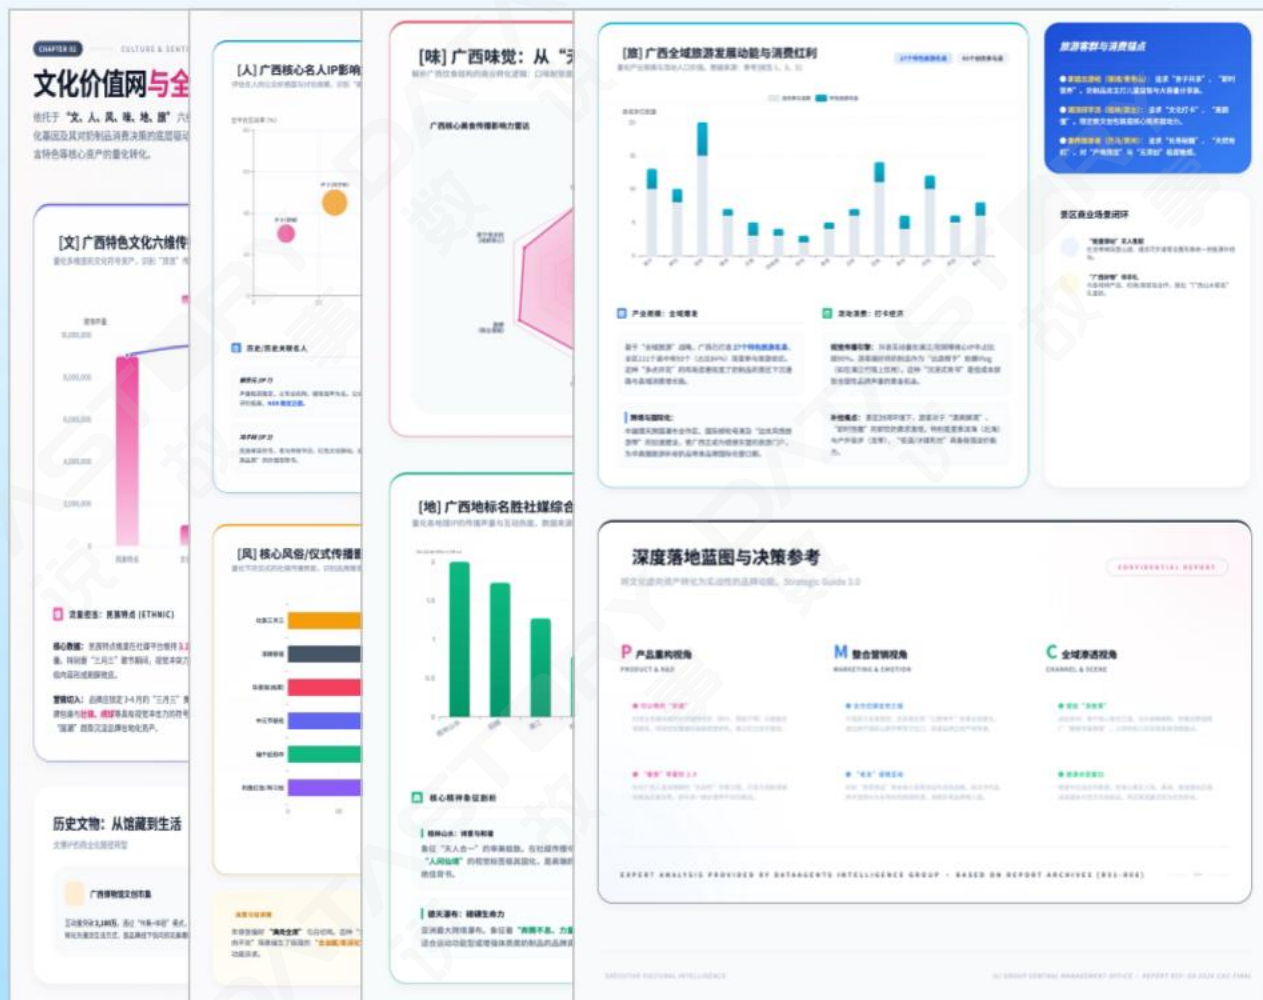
CHAPTER 01 CULTURE & SENT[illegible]

文化价值网与全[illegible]

依托于"文、人、风、味、地、旅"六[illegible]化基因及其对制品消费决策的底层驱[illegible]宣传价值核心资产的量化转化。

[文] 广西特色文化六维传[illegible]

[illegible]

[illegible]

[人] 广西核心名人IP影响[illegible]

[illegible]

[味] 广西味觉：从"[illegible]

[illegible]

广西核心美食传播影响力雷达

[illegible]

[地] 广西地标名胜社媒综合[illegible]

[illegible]

核心精神象征剖析

[风] 核心风俗/仪式传播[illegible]

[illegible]

[旅] 广西全域旅游发展动能与消费红利

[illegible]

产业数据：全域增量

政策建议：打卡经济

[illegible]

旅游者群与消费锚点

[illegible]

景区商业场景闭环

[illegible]

历史文物：从馆藏到生活

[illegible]

深度落地蓝图与决策参考

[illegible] Strategic Guide 3.0

CONFIDENTIAL REPORT

P 产品重构视角

PRODUCT & R&D

M 整合营销视角

MARKETING & EMOTION

C 全域渗透视角

CHANNEL & SCENE

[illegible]

EXPERT ANALYSIS PROVIDED BY DATAAGENTS INTELLIGENCE GROUP · BASED ON REPORT ARCHIVES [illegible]

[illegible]